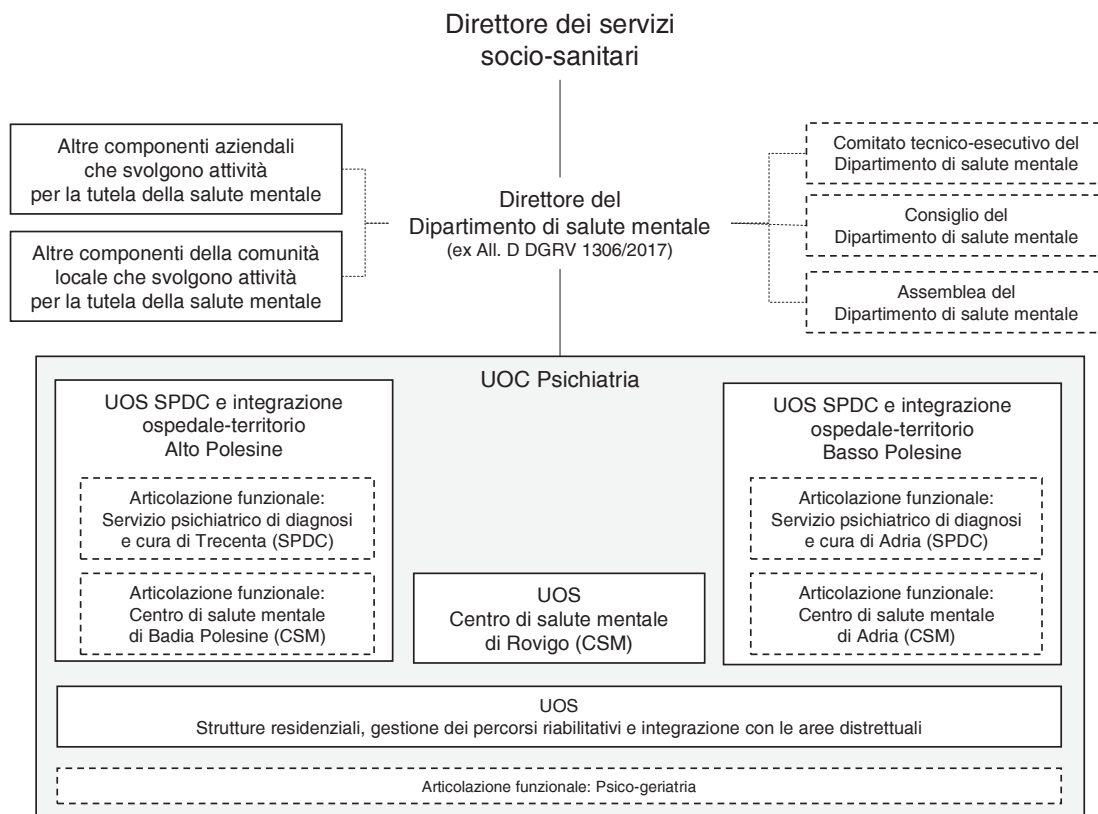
Direttore dei servizi socio-sanitari

Altre componenti aziendali che svolgono attività per la tutela della salute mentale

Altre componenti della comunità locale che svolgono attività per la tutela della salute mentale

Direttore del Dipartimento di salute mentale
(ex All. D DGRV 1306/2017)

Comitato tecnico-esecutivo del Dipartimento di salute mentale

Consiglio del Dipartimento di salute mentale

Assemblea del Dipartimento di salute mentale

UOC Psichiatria

UOS SPDC e integrazione ospedale-territorio Alto Polesine

Articolazione funzionale: Servizio psichiatrico di diagnosi e cura di Trecenta (SPDC)

Articolazione funzionale: Centro di salute mentale di Badia Polesine (CSM)

UOS Centro di salute mentale di Rovigo (CSM)

UOS SPDC e integrazione ospedale-territorio Basso Polesine

Articolazione funzionale: Servizio psichiatrico di diagnosi e cura di Adria (SPDC)

Articolazione funzionale: Centro di salute mentale di Adria (CSM)

UOS
Strutture residenziali, gestione dei percorsi riabilitativi e integrazione con le aree distrettuali

Articolazione funzionale: Psico-geriatria